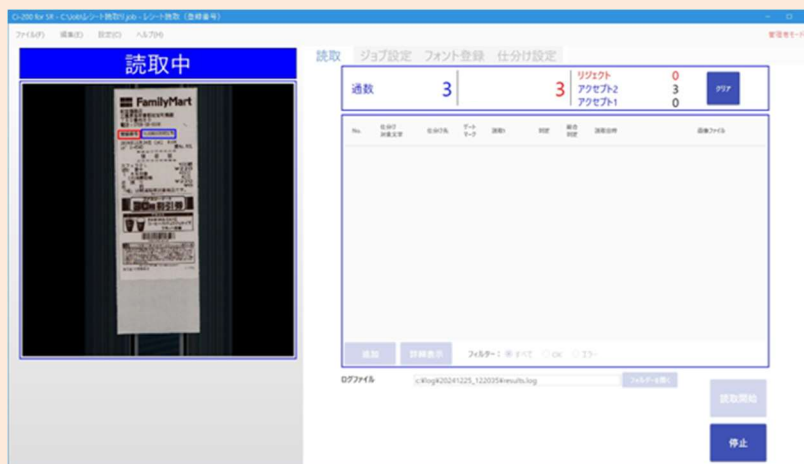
CI-200 for SR - C:\Job\レシート読取り.job - レシート読取（登録番号）

ファイル(F) 編集(E) 設定(C) ヘルプ(H)

管理者モード

読取中

FamilyMart

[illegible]

読取 ジョブ設定 フォント登録 仕分け設定

通数 3

3

リジェクト 0
アクセプト2 3
アクセプト1 0

クリア

| No. | 仕分け対象文字 | 仕分け先 | データマーク | 読取り | 判定 | 総合判定 | 読取説明 | 画像ファイル |
|---|---|---|---|---|---|---|---|---|

追加 詳細表示 フィルター: すべて OK エラー

ログファイル c:\log\20241225_122035\results.log フォルダーを開く

読取開始

停止